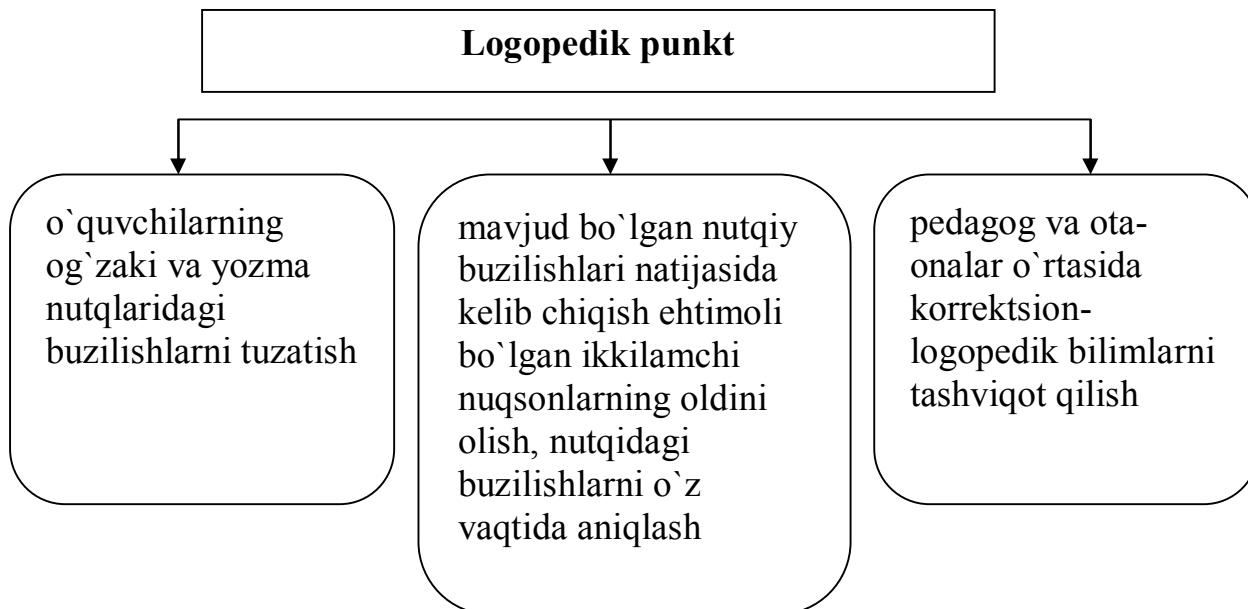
**Logopedik punkt**

o`quvchilarning og`zaki va yozma nutqlaridagi buzilishlarni tuzatish

mavjud bo`lgan nutqiy buzilishlari natijasida kelib chiqish ehtimoli bo`lgan ikkilamchi nuqsonlarning oldini olish, nutqidagi buzilishlarni o`z vaqtida aniqlash

pedagog va ota-onalar o`rtasida korrektsion-logopedik bilimlarni tashviqot qilish